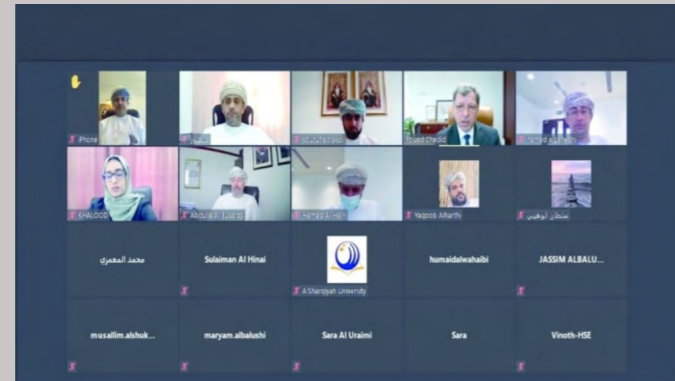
iPhone

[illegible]

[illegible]

Fouad Chehid

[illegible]

KHALOOD

Abdu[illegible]

Hamad Al Hajri

Yaqoob Alharthi

سلطان الوهيبي

محمد المعمري

Sulaiman Al Hinai

A'Sharqiyah University

humaidalwahaibi

JASSIM ALBALU...

musallim.alshuk...

maryam.albalushi

Sara Al Uraimi

Sara

Vinoth-HSE